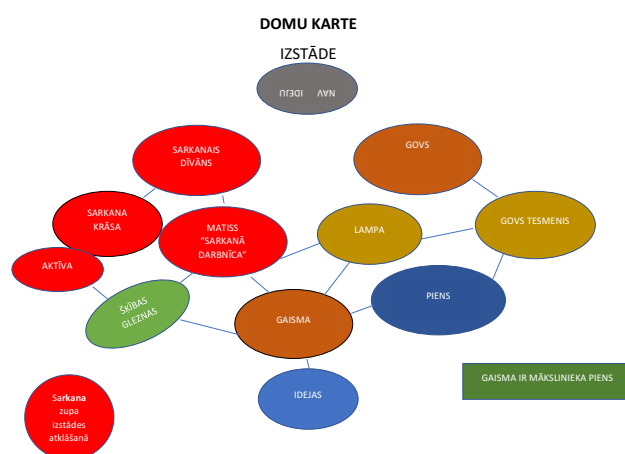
DOMU KARTE

IZSTĀDE

NAV IDEJU

SARKANAIS DĪVĀNS

GOVS

SARKANA KRĀSA

MATISS "SARKANĀ DARBNĪCA"

LAMPA

GOVS TESMENIS

AKTĪVA

ŠĶĪBAS GLEZNAS

PIENS

GAISMA

IDEJAS

GAISMA IR MĀKSLINIEKA PIENS

Sarkana zupa izstādes atklāšanā